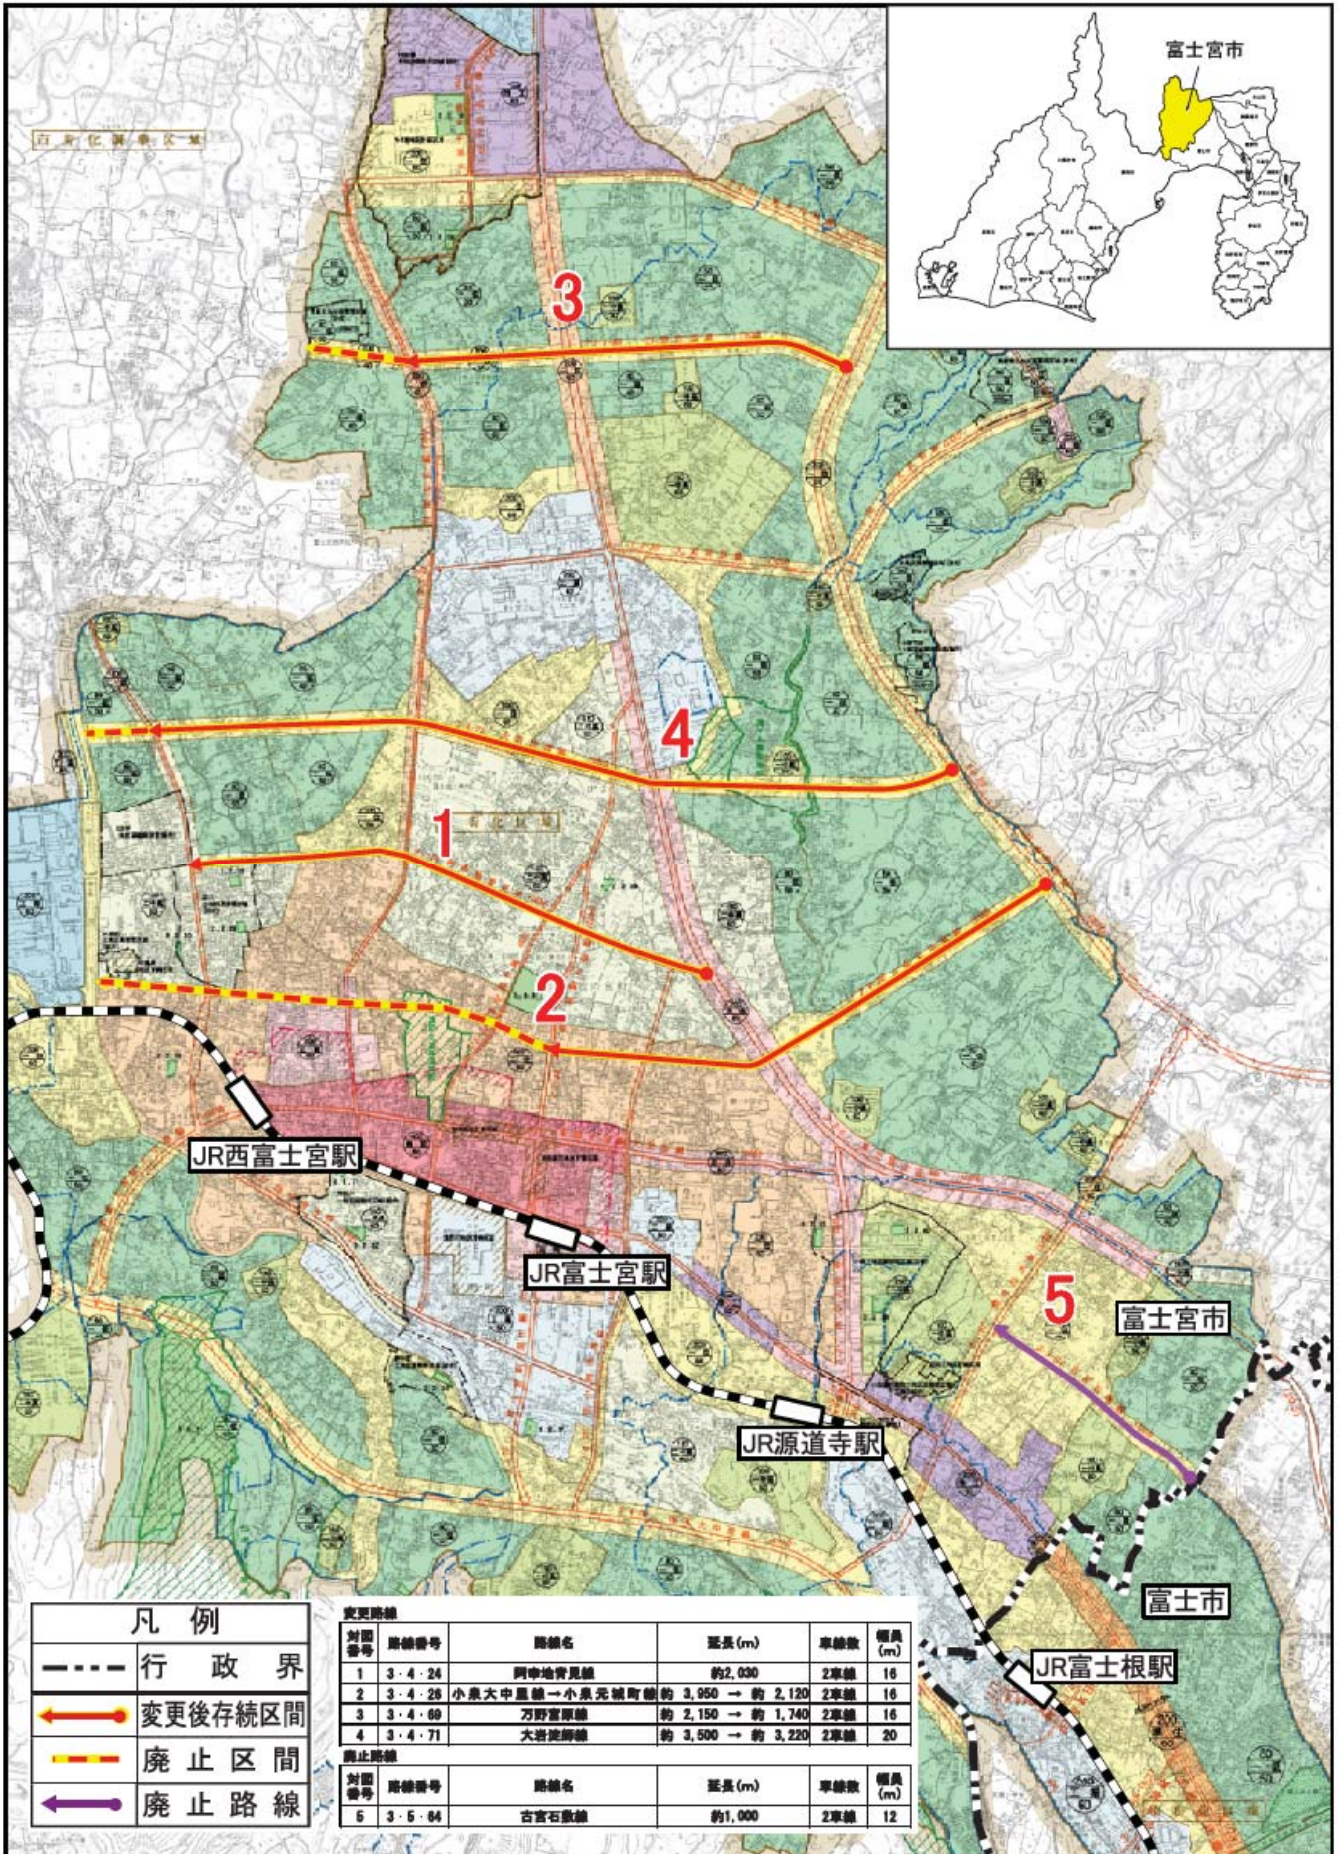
富士宮市

3

4

1

2

5

JR西富士宮駅

JR富士宮駅

JR源道寺駅

JR富士根駅

富士宮市

富士市

凡例

行政界

変更後存続区間

廃止区間

廃止路線

変更路線

| 対図番号 | 路線番号 | 路線名 | 延長(m) | 車線数 | 幅員(m) |
|---|---|---|---|---|---|
| 1 | 3・4・24 | 阿幸地青見線 | 約2,030 | 2車線 | 16 |
| 2 | 3・4・26 | 小泉大中里線→小泉元城町線 | 約 3,950 → 約 2,120 | 2車線 | 16 |
| 3 | 3・4・69 | 万野宮原線 | 約 2,150 → 約 1,740 | 2車線 | 16 |
| 4 | 3・4・71 | 大岩淀師線 | 約 3,500 → 約 3,220 | 2車線 | 20 |

廃止路線

| 対図番号 | 路線番号 | 路線名 | 延長(m) | 車線数 | 幅員(m) |
|---|---|---|---|---|---|
| 5 | 3・5・64 | 古宮石敷線 | 約1,000 | 2車線 | 12 |